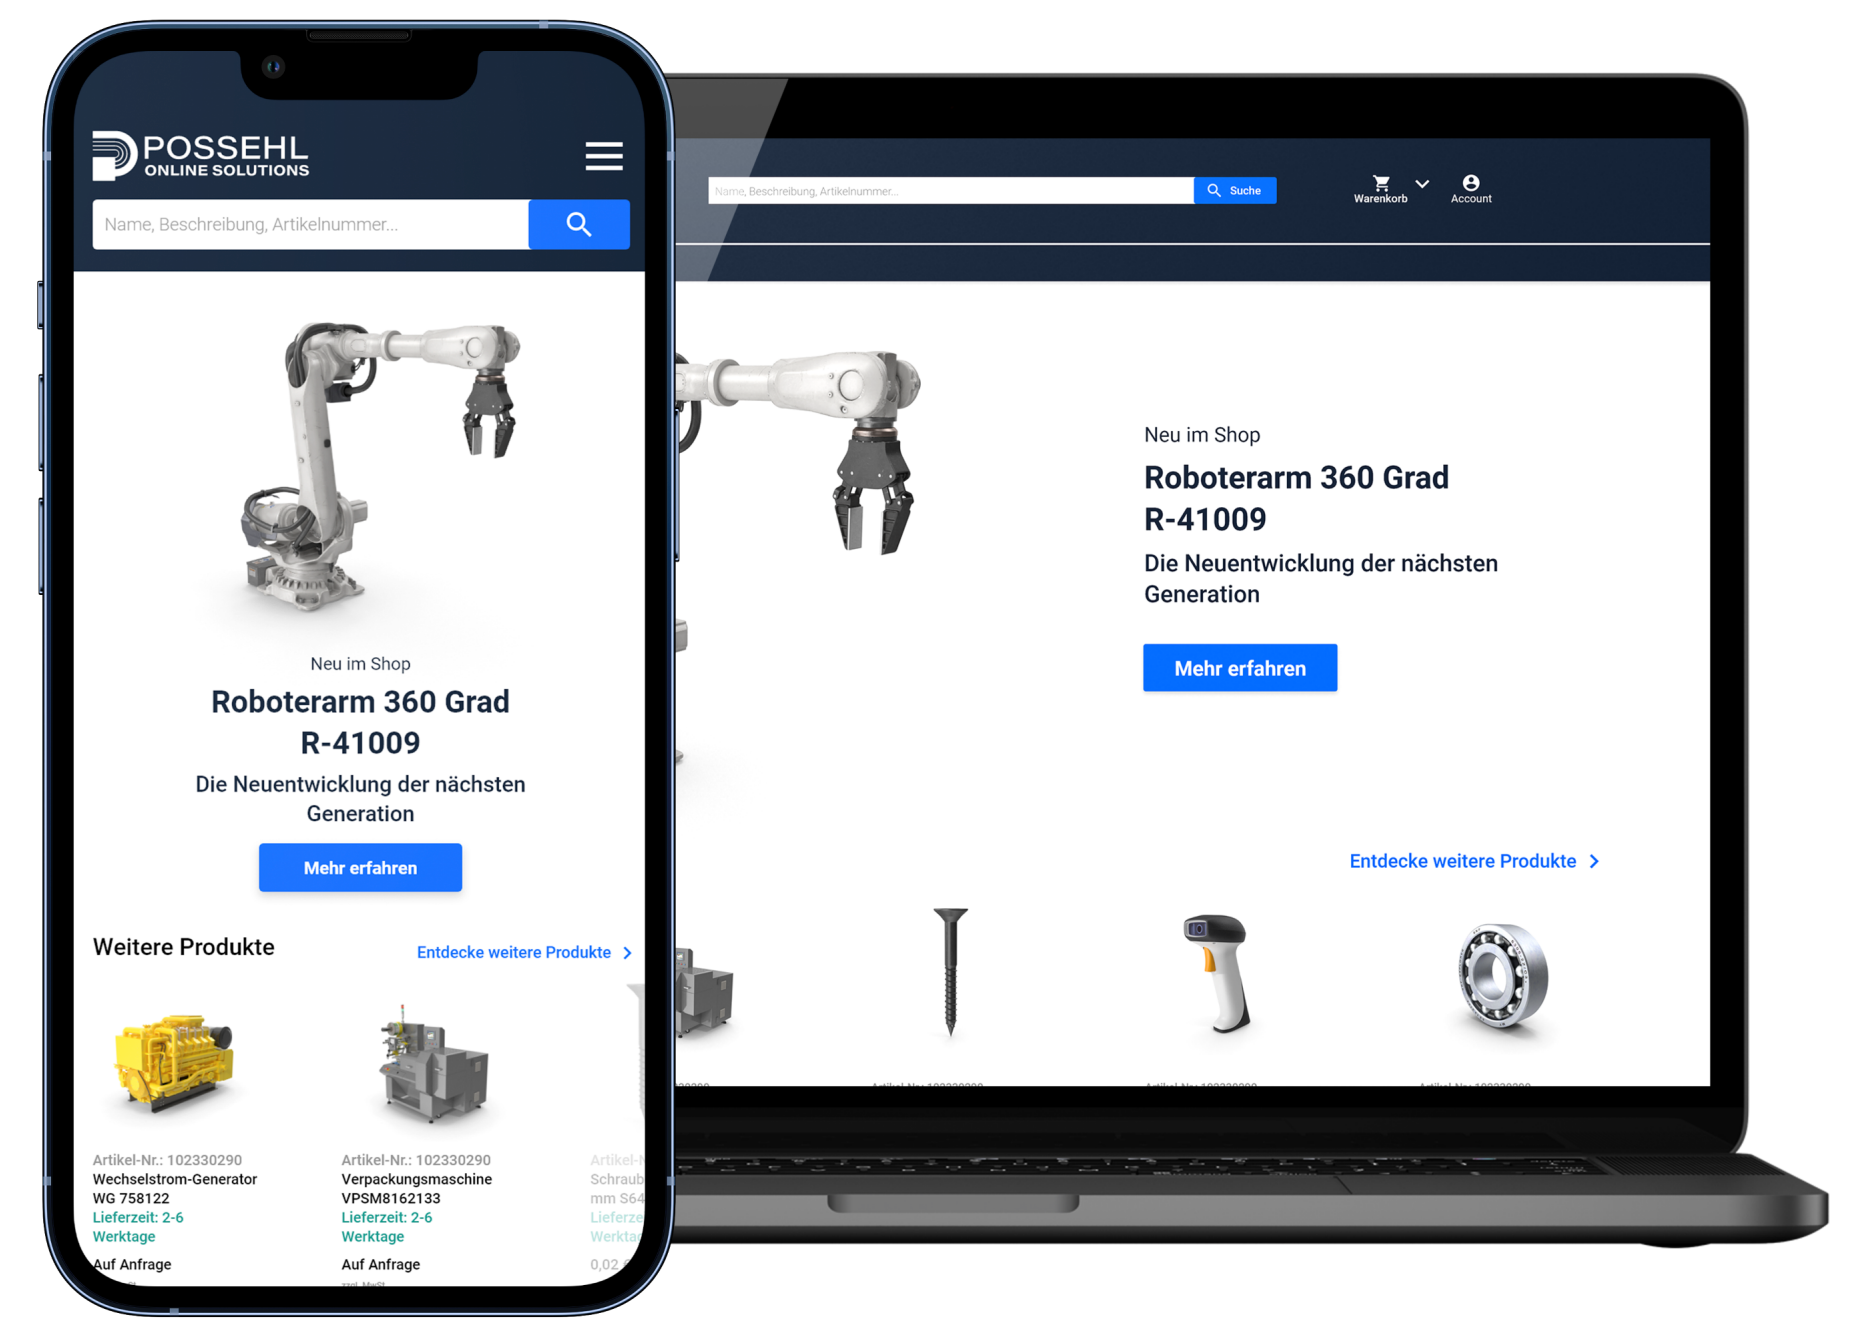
POSSEHL
ONLINE SOLUTIONS

Name, Beschreibung, Artikelnummer...

Neu im Shop
Roboterarm 360 Grad R-41009
Die Neuentwicklung der nächsten Generation

Mehr erfahren

Weitere Produkte
Entdecke weitere Produkte

Artikel-Nr.: 102330290
Wechselstrom-Generator WG 758122
Lieferzeit: 2-6 Werktage
Auf Anfrage

Artikel-Nr.: 102330290
Verpackungsmaschine VPSM8162133
Lieferzeit: 2-6 Werktage
Auf Anfrage

Artikel-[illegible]
Schraub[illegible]
mm S64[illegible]
Lieferze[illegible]
Werkta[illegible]
0,02 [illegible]

Name, Beschreibung, Artikelnummer...
Suche
Warenkorb
Account

Neu im Shop
Roboterarm 360 Grad R-41009
Die Neuentwicklung der nächsten Generation

Mehr erfahren

Entdecke weitere Produkte